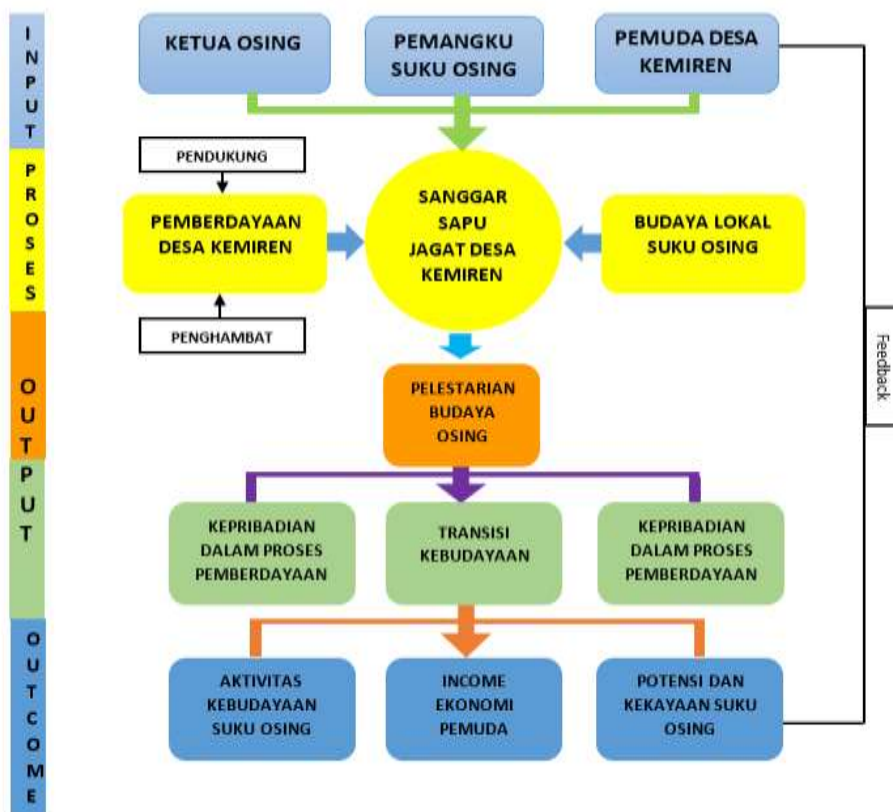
INPUT

PROSES

OUTPUT

PUT

OUTCOME

KETUA OSING

PEMANGKU SUKU OSING

PEMUDA DESA KEMIREN

PENDUKUNG

PEMBERDAYAAN DESA KEMIREN

PENGHAMBAT

SANGGAR SAPU JAGAT DESA KEMIREN

BUDAYA LOKAL SUKU OSING

Feedback

PELESTARIAN BUDAYA OSING

KEPRIBADIAN DALAM PROSES PEMBERDAYAAN

TRANSISI KEBUDAYAAN

KEPRIBADIAN DALAM PROSES PEMBERDAYAAN

AKTIVITAS KEBUDAYAAN SUKU OSING

INCOME EKONOMI PEMUDA

POTENSI DAN KEKAYAAN SUKU OSING